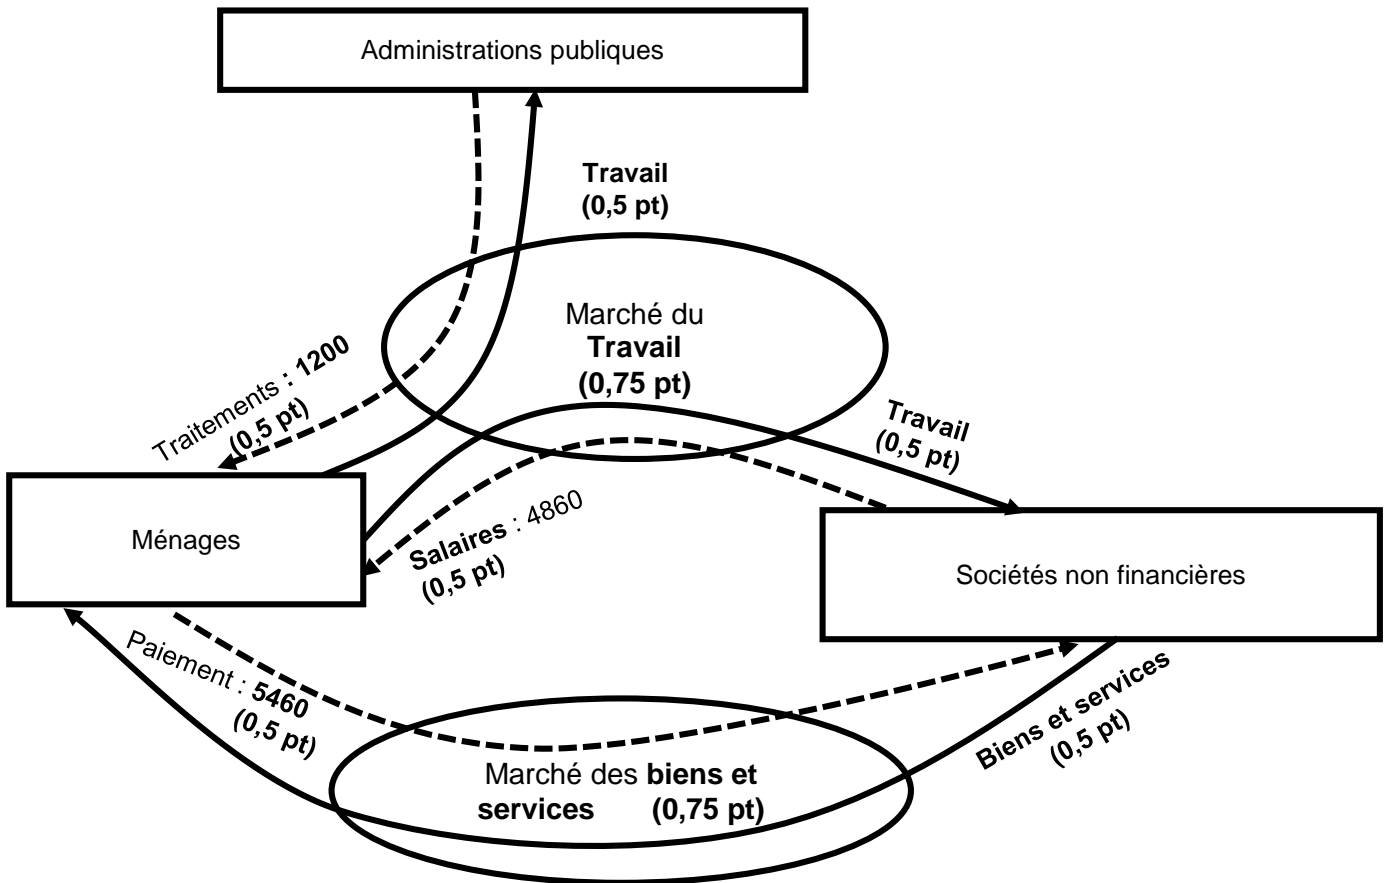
Administrations publiques

Travail
(0,5 pt)

Marché du
Travail
(0,75 pt)

Traitements : 1200
(0,5 pt)

Travail
(0,5 pt)

Ménages

Salaires : 4860
(0,5 pt)

Sociétés non financières

Paiement : 5460
(0,5 pt)

Biens et services
(0,5 pt)

Marché des biens et services (0,75 pt)